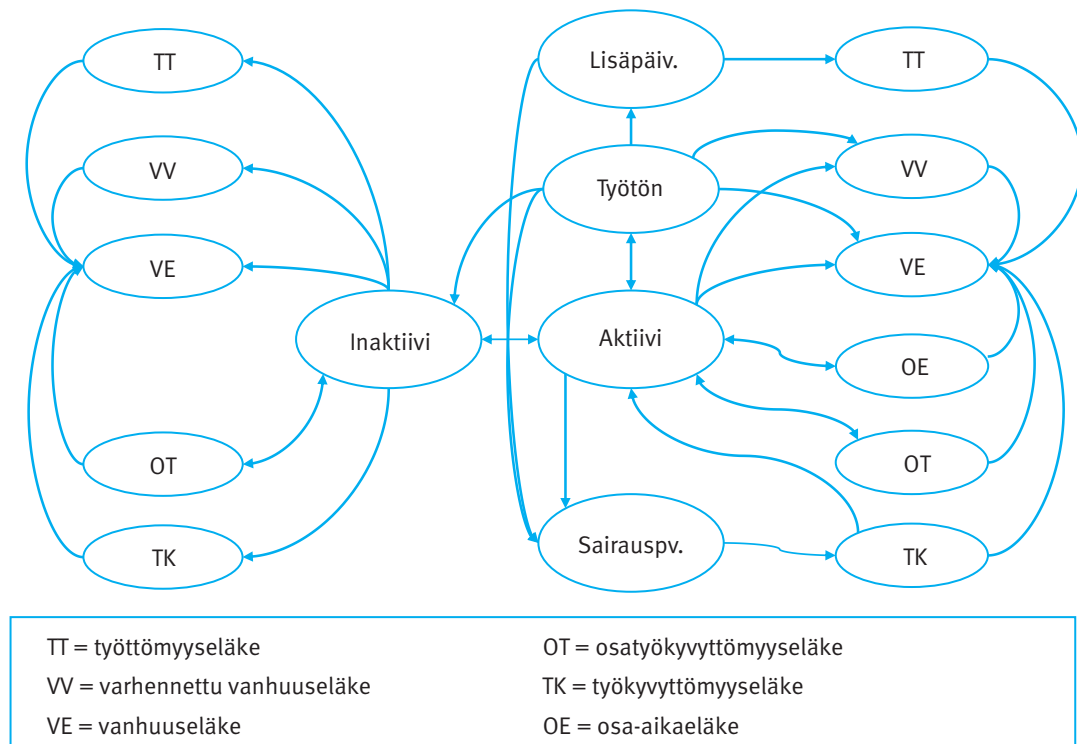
TT

VV

VE

OT

TK

Inaktiivi

Lisäpäiv.

Työtön

Aktiivi

Sairauspv.

TT

VV

VE

OE

OT

TK

TT = työttömyyseläke

VV = varhennettu vanhuuseläke

VE = vanhuuseläke

OT = osatyökyvyttömyyseläke

TK = työkyvyttömyyseläke

OE = osa-aikaeläke